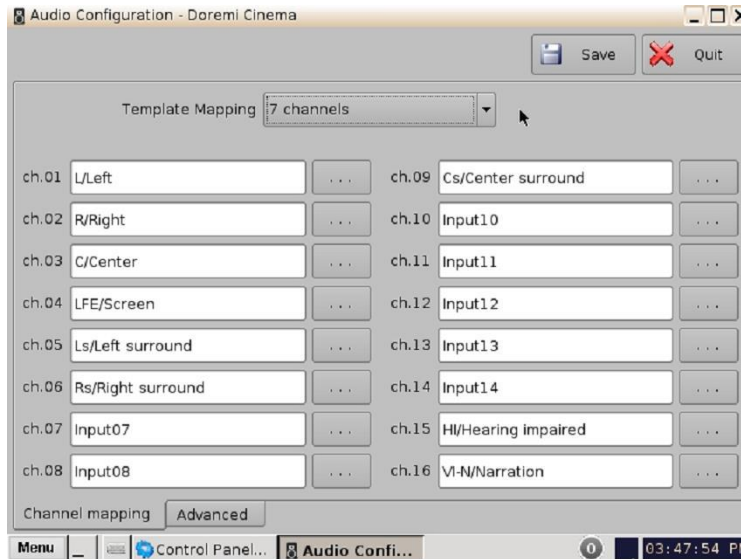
Audio Configuration - Doremi Cinema

Save Quit

Template Mapping 7 channels

ch.01 L/Left ...
ch.02 R/Right ...
ch.03 C/Center ...
ch.04 LFE/Screen ...
ch.05 Ls/Left surround ...
ch.06 Rs/Right surround ...
ch.07 Input07 ...
ch.08 Input08 ...

ch.09 Cs/Center surround ...
ch.10 Input10 ...
ch.11 Input11 ...
ch.12 Input12 ...
ch.13 Input13 ...
ch.14 Input14 ...
ch.15 HI/Hearing impaired ...
ch.16 VI-N/Narration ...

Channel mapping Advanced

Menu Control Panel... Audio Confi... 03:47:54 P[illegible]